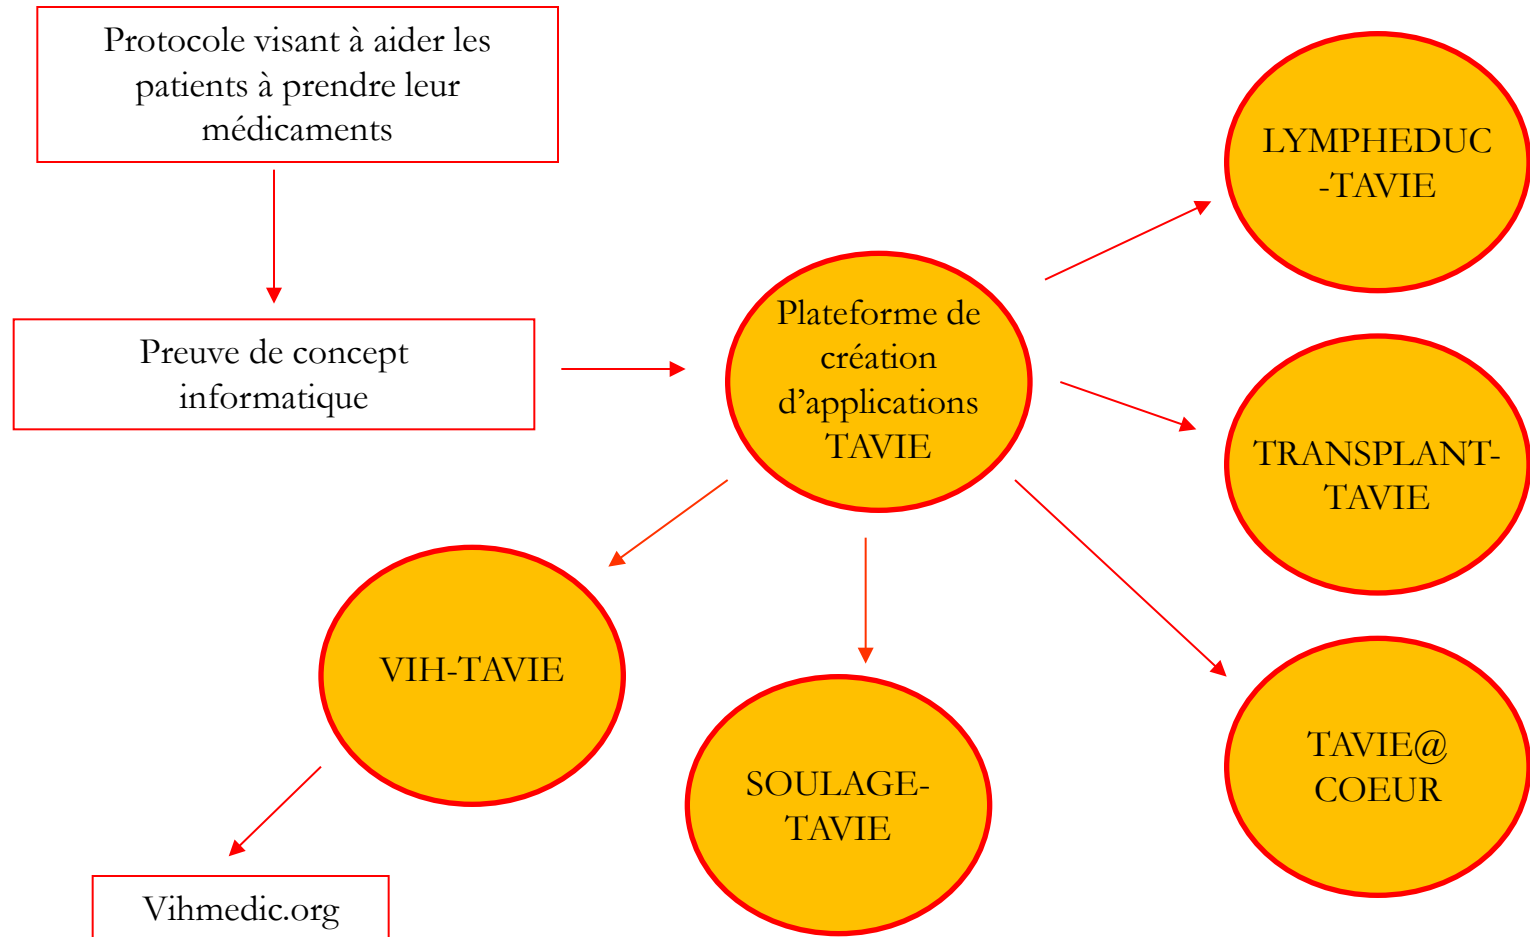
Protocole visant à aider les patients à prendre leur médicaments

Preuve de concept informatique

Plateforme de création d'applications TAVIE

LYMPHEDUC -TAVIE

TRANSPLANT-TAVIE

TAVIE@ COEUR

VIH-TAVIE

SOULAGE-TAVIE

Vihmedic.org